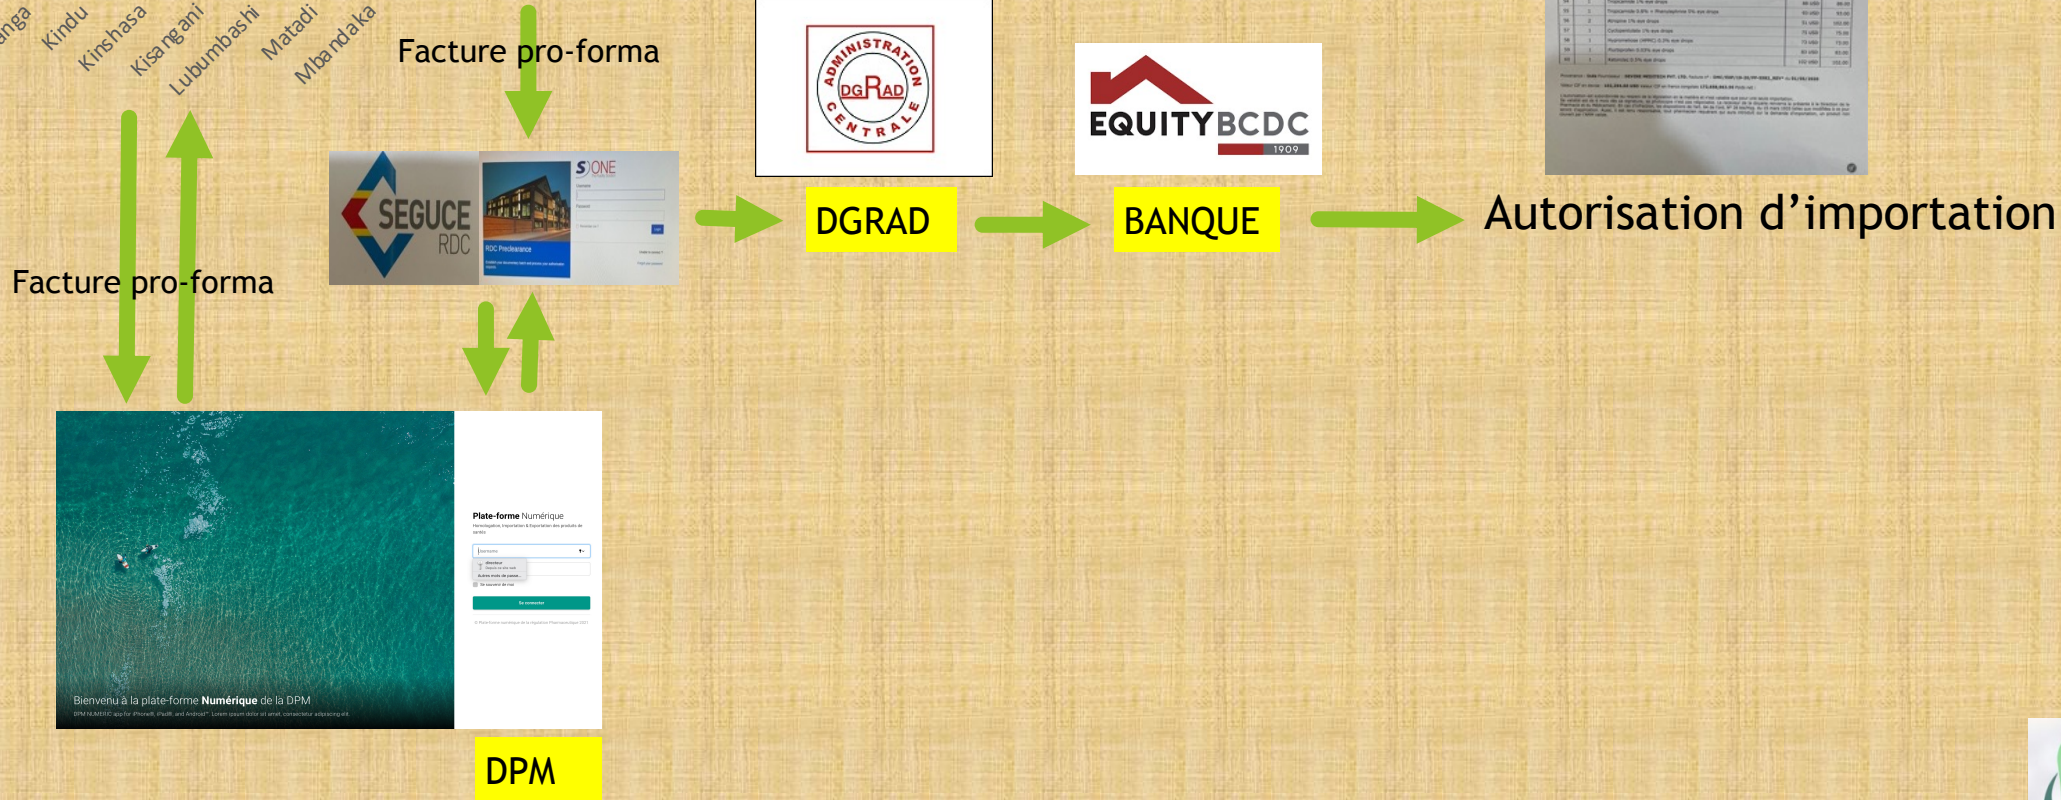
nga Kindu Kinshasa Kisangani Lubumbashi Matadi Mbandaka

Facture pro-forma

ADMINISTRATION DGRAD CENTRALE

EQUITY BCDC 1909

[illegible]

SEGUCE RDC

S ONE

RDC Preclearance

DGRAD

BANQUE

Autorisation d'importation

Facture pro-forma

Plate-forme Numérique

Se connecter

Bienvenu à la plate-forme Numérique de la DPM

DPM